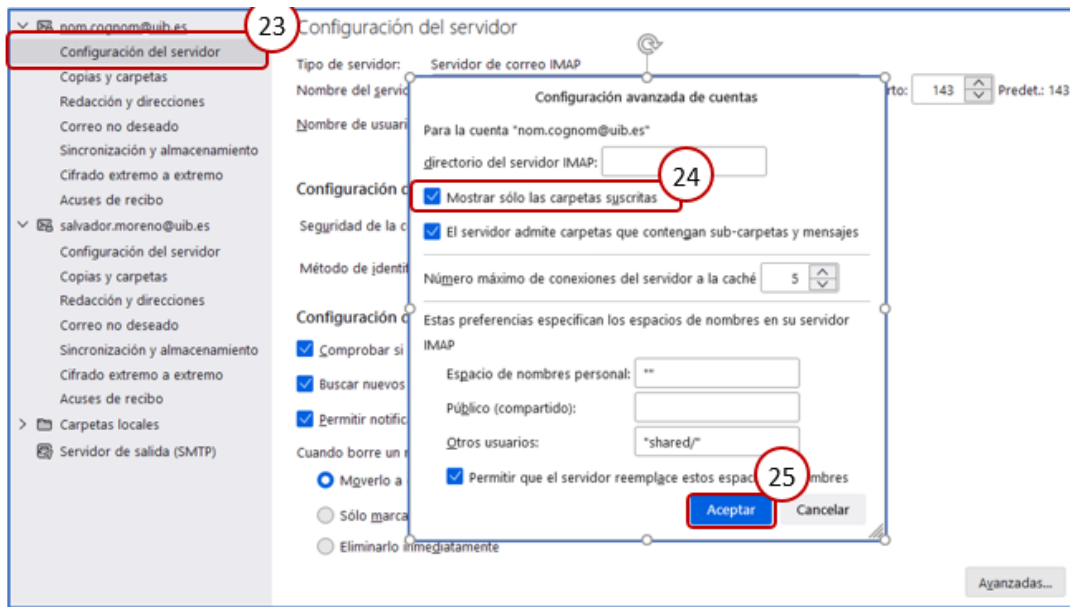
nom.cognom@uib.es
23
Configuración del servidor
Copias y carpetas
Redacción y direcciones
Correo no deseado
Sincronización y almacenamiento
Cifrado extremo a extremo
Acuses de recibo
salvador.moreno@uib.es
Configuración del servidor
Copias y carpetas
Redacción y direcciones
Correo no deseado
Sincronización y almacenamiento
Cifrado extremo a extremo
Acuses de recibo
Carpetas locales
Servidor de salida (SMTP)

Configuración del servidor
Tipo de servidor: Servidor de correo IMAP
Nombre del servi
rto: 143 Predet.: 143
Nombre de usuari
Configuración d
Seguridad de la c
Método de identi
Configuración d
Comprobar si
Buscar nuevos
Permitir notific
Cuando borre un m
Moverlo a
Sólo marca
Eliminarlo inmediatamente
Avanzadas...

Configuración avanzada de cuentas
Para la cuenta "nom.cognom@uib.es"
directorio del servidor IMAP:
24
Mostrar sólo las carpetas suscritas
El servidor admite carpetas que contengan sub-carpetas y mensajes
Número máximo de conexiones del servidor a la caché 5
Estas preferencias especifican los espacios de nombres en su servidor IMAP
Espacio de nombres personal: ""
Público (compartido):
Otros usuarios: "shared/"
Permitir que el servidor reemplace estos espac 25 mbres
Aceptar
Cancelar